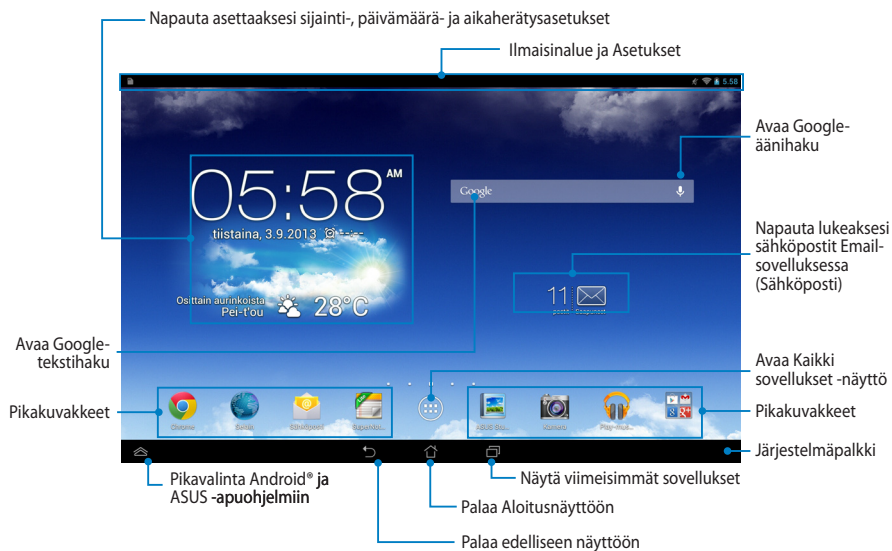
Napauta asettaaksesi sijainti-, päivämäärä- ja aikaherätysasetukset

Ilmaisinalue ja Asetukset

5:58

Avaa Google-äänihaku

05:58 AM

tiistaina, 3.9.2013

Google

Napauta lukeaksesi sähköpostit Email-sovelluksessa (Sähköposti)

11

Osittain aurinkoista
Pei-t'ou 28°C

Avaa Google-tekstihaku

Avaa Kaikki sovellukset -näyttö

Pikakuvakkeet

Chrome

Selain

Sähköposti

Supernote

ASUS Stu...

Kamera

Play-mus...

Pikakuvakkeet

Järjestelmäpalkki

Pikavalinta Android® ja ASUS -apuohjelmiin

Näytä viimeisimmät sovellukset

Palaa Aloitusnäyttöön

Palaa edelliseen näyttöön